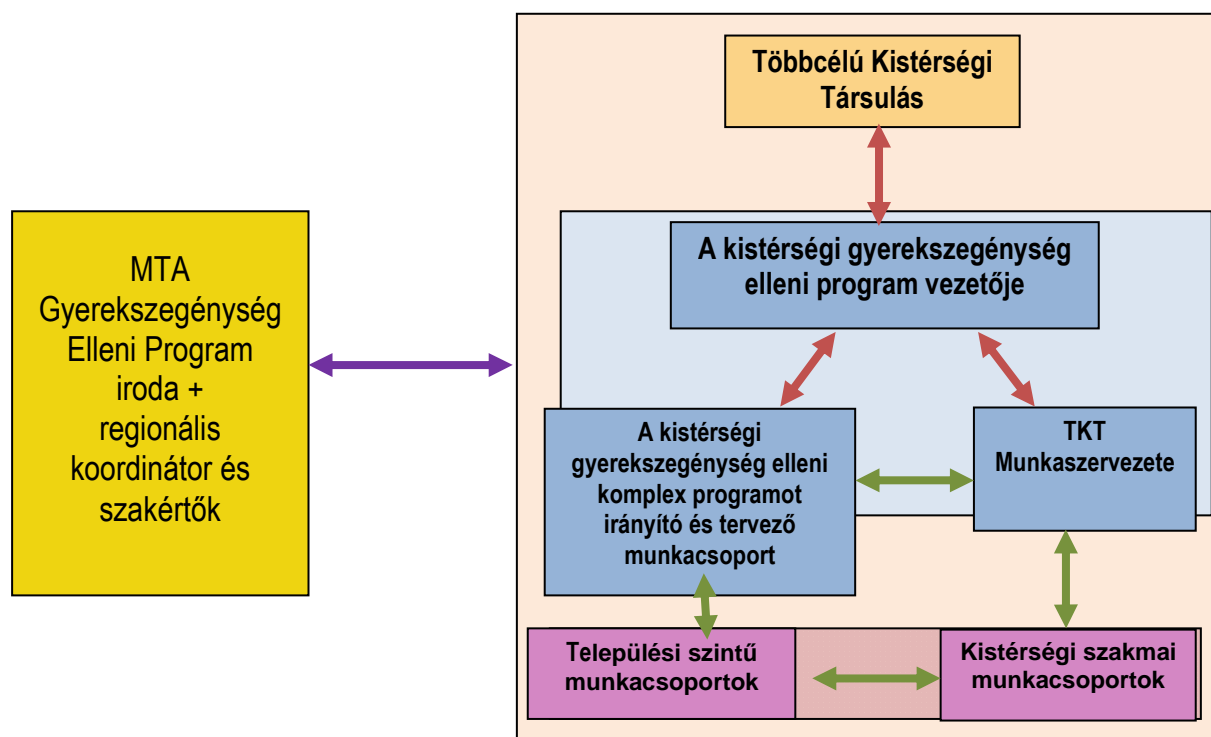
MTA Gyerekszegénység Elleni Program iroda + regionális koordinátor és szakértők

Többcélú Kistérségi Társulás

A kistérségi gyerekszegénység elleni program vezetője

A kistérségi gyerekszegénység elleni komplex programot irányító és tervező munkacsoport

TKT Munkaszervezete

Települési szintű munkacsoportok

Kistérségi szakmai munkacsoportok